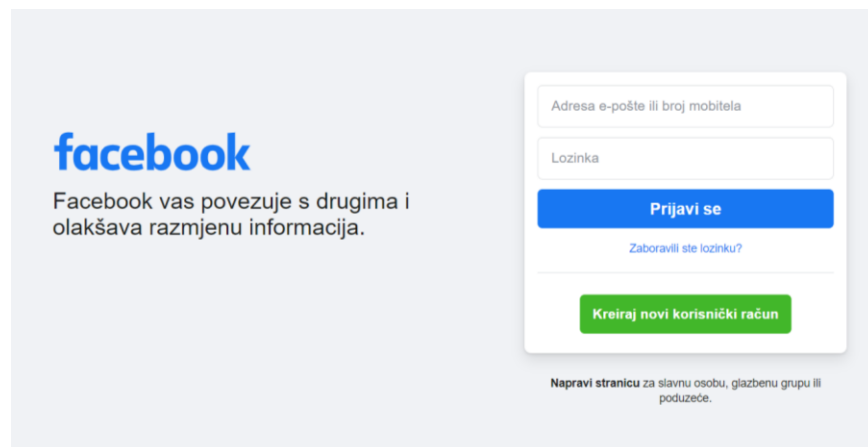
facebook

Facebook vas povezuje s drugima i olakšava razmjenu informacija.

Adresa e-pošte ili broj mobitela

Lozinka

Prijavi se

Zaboravili ste lozinku?

Kreiraj novi korisnički račun

Napravi stranicu za slavnu osobu, glazbenu grupu ili poduzeće.